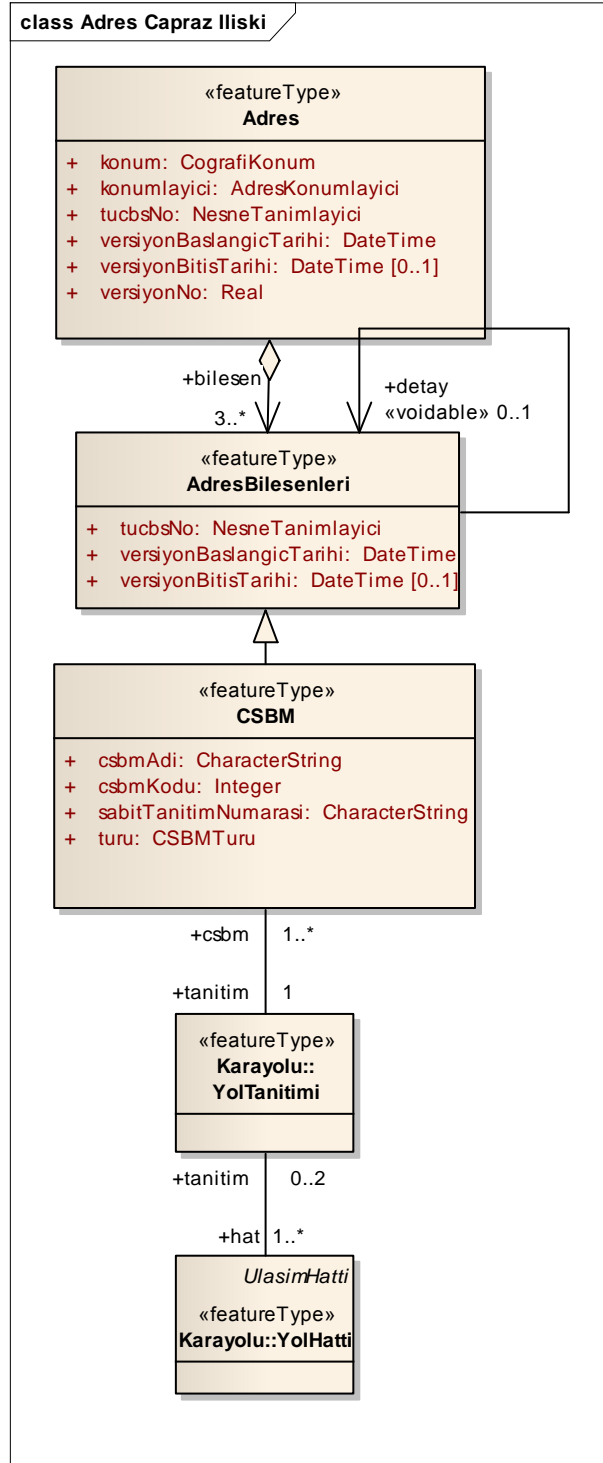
class Adres Capraz Iliski

«featureType»
Adres

+ konum: CografiKonum
+ konumlayici: AdresKonumlayici
+ tucbsNo: NesneTanimlayici
+ versiyonBaslangicTarihi: DateTime
+ versiyonBitisTarihi: DateTime [0..1]
+ versiyonNo: Real

+bilesen
3..*

+detay
«voidable» 0..1

«featureType»
AdresBilesenleri

+ tucbsNo: NesneTanimlayici
+ versiyonBaslangicTarihi: DateTime
+ versiyonBitisTarihi: DateTime [0..1]

«featureType»
CSBM

+ csbmAdi: CharacterString
+ csbmKodu: Integer
+ sabitTanitimNumarasi: CharacterString
+ turu: CSBMTuru

+csbm 1..*

+tanitim 1

«featureType»
Karayolu::
YolTanitimi

+tanitim 0..2

+hat 1..*

UlasimHatti
«featureType»
Karayolu::YolHatti